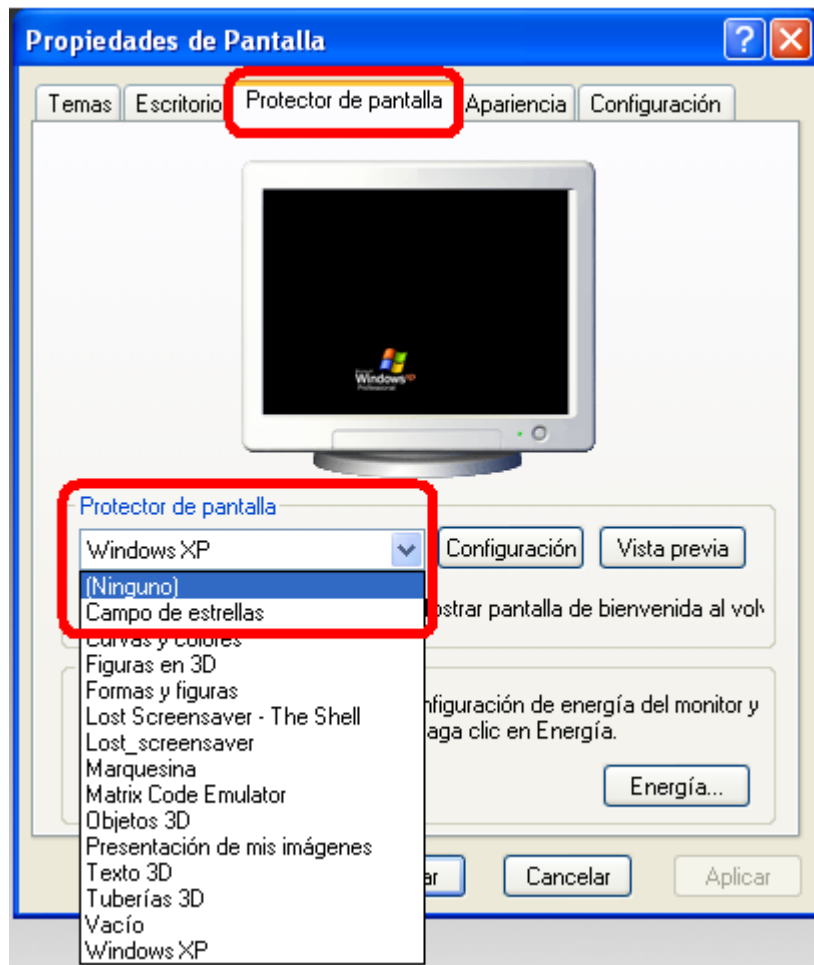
Propiedades de Pantalla

Temas | Escritorio | Protector de pantalla | Apariencia | Configuración

Windows XP Professional

Protector de pantalla

Windows XP

Configuración | Vista previa

(Ninguno)
Campo de estrellas
Curvas y colores
Figuras en 3D
Formas y figuras
Lost Screensaver - The Shell
Lost_screensaver
Marquesina
Matrix Code Emulator
Objetos 3D
Presentación de mis imágenes
Texto 3D
Tuberías 3D
Vacío
Windows XP

ostrar pantalla de bienvenida al vol

nfiguración de energía del monitor y aga clic en Energía.

Energía...

ar | Cancelar | Aplicar